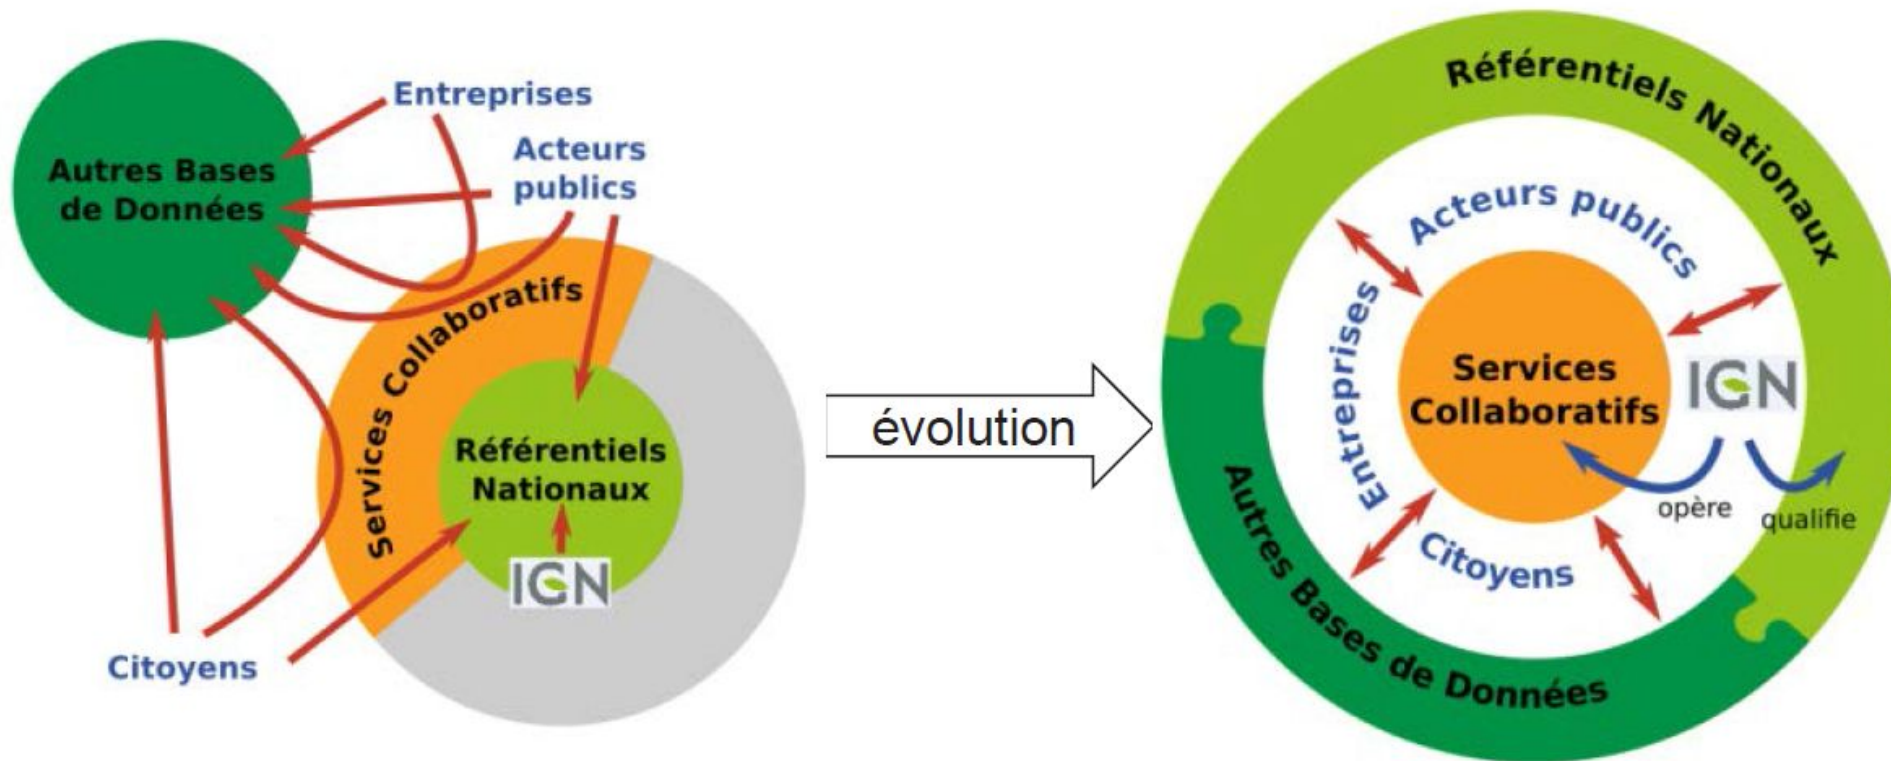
Entreprises

Acteurs publics

Autres Bases de Données

Services Collaboratifs

Référentiels Nationaux

IGN

Citoyens

évolution

Référentiels Nationaux

Acteurs publics

Entreprises

Services Collaboratifs

IGN

opère

qualifie

Citoyens

Autres Bases de Données